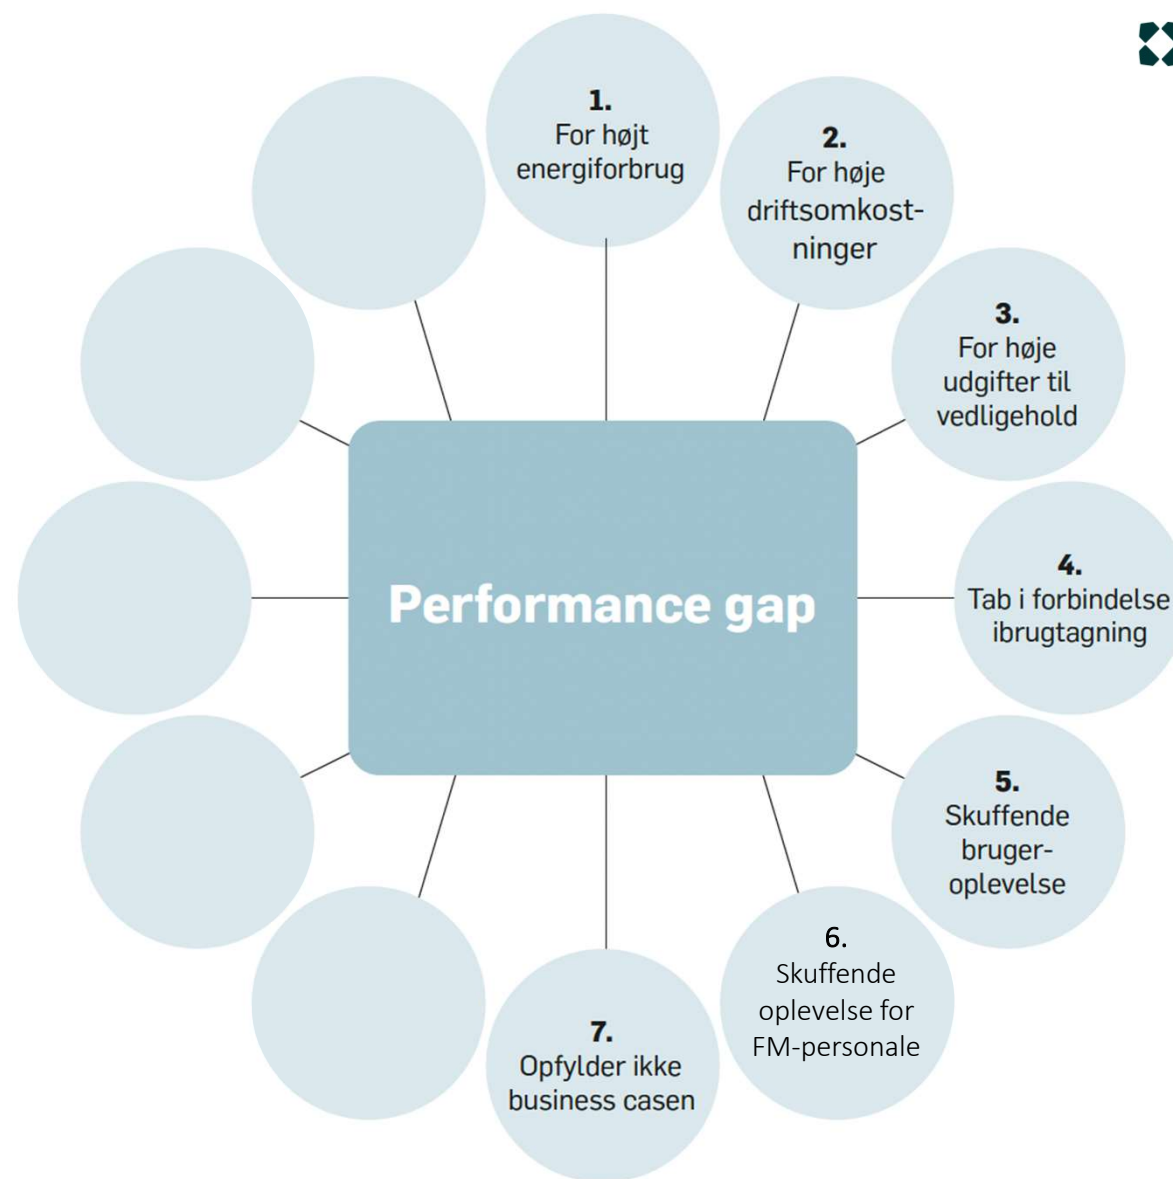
1.
For højt energiforbrug

2.
For høje driftsomkostninger

3.
For høje udgifter til vedligehold

4.
Tab i forbindelse ibrugtagning

5.
Skuffende brugeroplevelse

6.
Skuffende oplevelse for FM-personale

7.
Opfylder ikke business casen

Performance gap